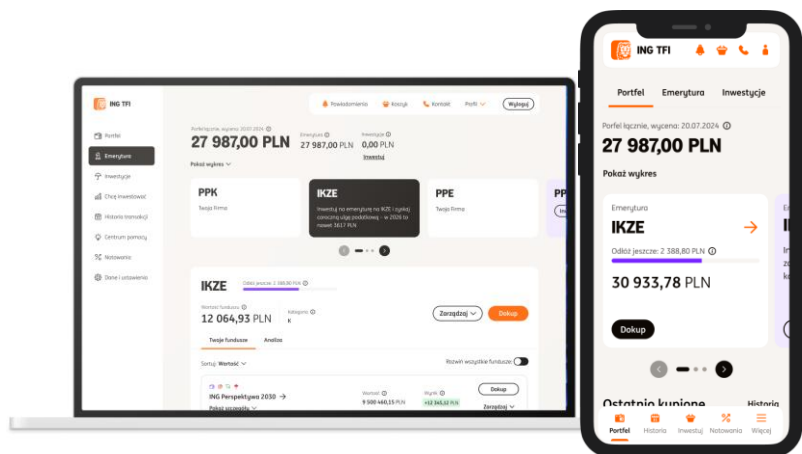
ING TFI
Powiadomienia Koszyk Kontakt Profil Wyloguj
Portfel
Emerytura
Inwestycje
Chcę inwestować
Historia transakcji
Centrum pomocy
Notowania
Dane i ustawienia
Portfel łącznie, wycena 20.07.2024
27 987,00 PLN
Emerytura
27 987,00 PLN
Inwestycje
0,00 PLN
Inwestuj
Pokaż wykres
PPK
Twoja Firma
IKZE
Inwestuj na emeryturę na IKZE i zyskaj coroczną ulgę podatkową - w 2026 to nawet 3617 PLN
PPE
Twoja Firma
PP
IKZE
Odłóż jeszcze: 2 388,00 PLN
Wartość funduszu
12 064,93 PLN
Kategoria
K
Zarządzaj
Dokup
Twoje fundusze
Analiza
Sortuj: Wartość
Rozwiń wszystkie fundusze
ING Perspektywa 2030
Pokaż szczegóły
Wartość
9 900 460,15 PLN
Wynik
+12 345,32 PLN
Dokup
Zarządzaj
ING TFI
Portfel
Emerytura
Inwestycje
Portfel łącznie, wycena: 20.07.2024
27 987,00 PLN
Pokaż wykres
Emerytura
IKZE
Odłóż jeszcze: 2 388,80 PLN
30 933,78 PLN
Dokup
Ostatnio kupione
Historia
Portfel
Historia
Inwestuj
Notowania
Więcej